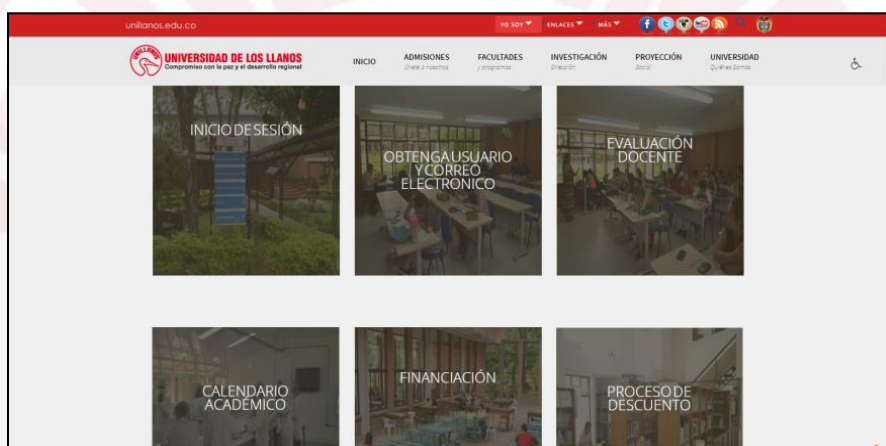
unillanos.edu.co

YO SOY ▼ ENLACES ▼ MÁS ▼

UNIVERSIDAD DE LOS LLANOS
Compromiso con la paz y el desarrollo regional

INICIO

ADMISIONES
Únete a nosotros

FACULTADES
y programas

INVESTIGACIÓN
Dirección

PROYECCIÓN
Social

UNIVERSIDAD
Quiénes Somos

INICIO DE SESIÓN

OBTENGA USUARIO Y CORREO ELECTRONICO

EVALUACIÓN DOCENTE

CALENDARIO ACADÉMICO

FINANCIACIÓN

PROCESO DE DESCUENTO